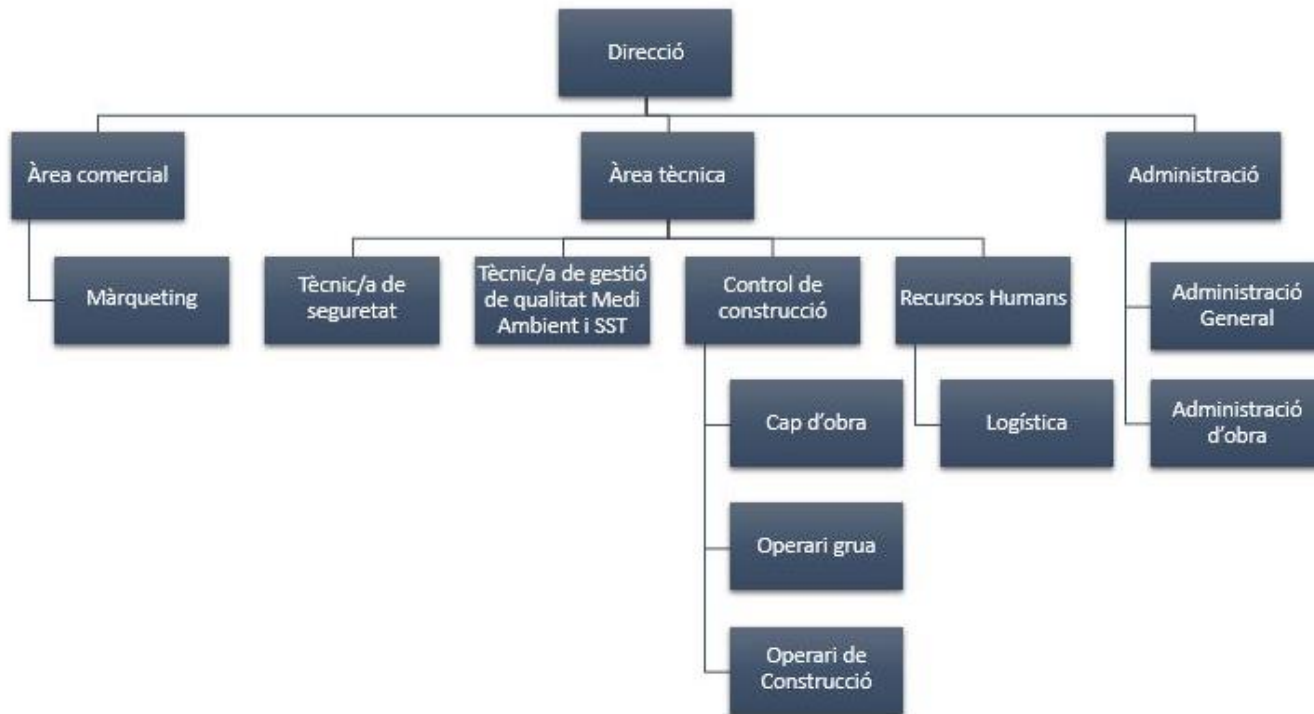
Direcció

Àrea comercial

Màrqueting

Àrea tècnica

Tècnic/a de seguretat

Tècnic/a de gestió de qualitat Medi Ambient i SST

Control de construcció

Cap d'obra

Operari grua

Operari de Construcció

Recursos Humans

Logística

Administració

Administració General

Administració d'obra